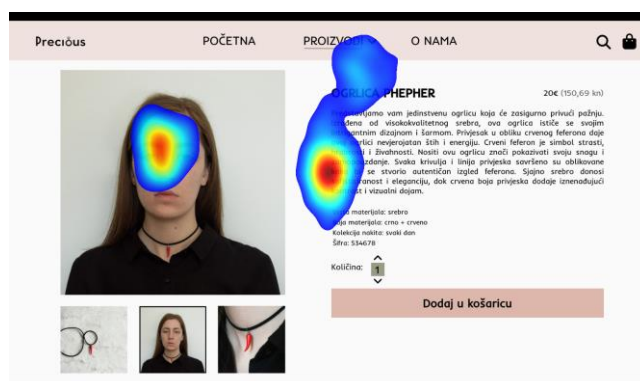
Preciŏus

POČETNA

PROIZVODI

O NAMA

OGRLICA PHEPHER

20€ (150,69 kn)

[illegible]jamo vam jedinstvenu ogrlicu koja će zasigurno privući pažnju. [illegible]dena od visokokvalitetnog srebra, ova ogrlica ističe se svojim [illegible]antnim dizajnom i šarmom. Privjesak u obliku crvenog feferona daje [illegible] ogrlici neodoljiv štih i energiju. Crveni feferon je simbol strasti, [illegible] i živahnosti. Nositi ovu ogrlicu znači pokazivati svoju snagu i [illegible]zdanje. Svaka krivulja i linija privjeska savršeno su oblikovane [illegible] se stvorio autentičan izgled feferona. Sjajno srebro donosi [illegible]ranost i eleganciju, dok crvena boja privjeska dodaje iznenađujući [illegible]t i vizualni dojam.

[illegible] materijala: srebro
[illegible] materijala: crna + crveno
Kolekcija nakita: svaki dan
Šifra: 534678

Količina: 1

Dodaj u košaricu